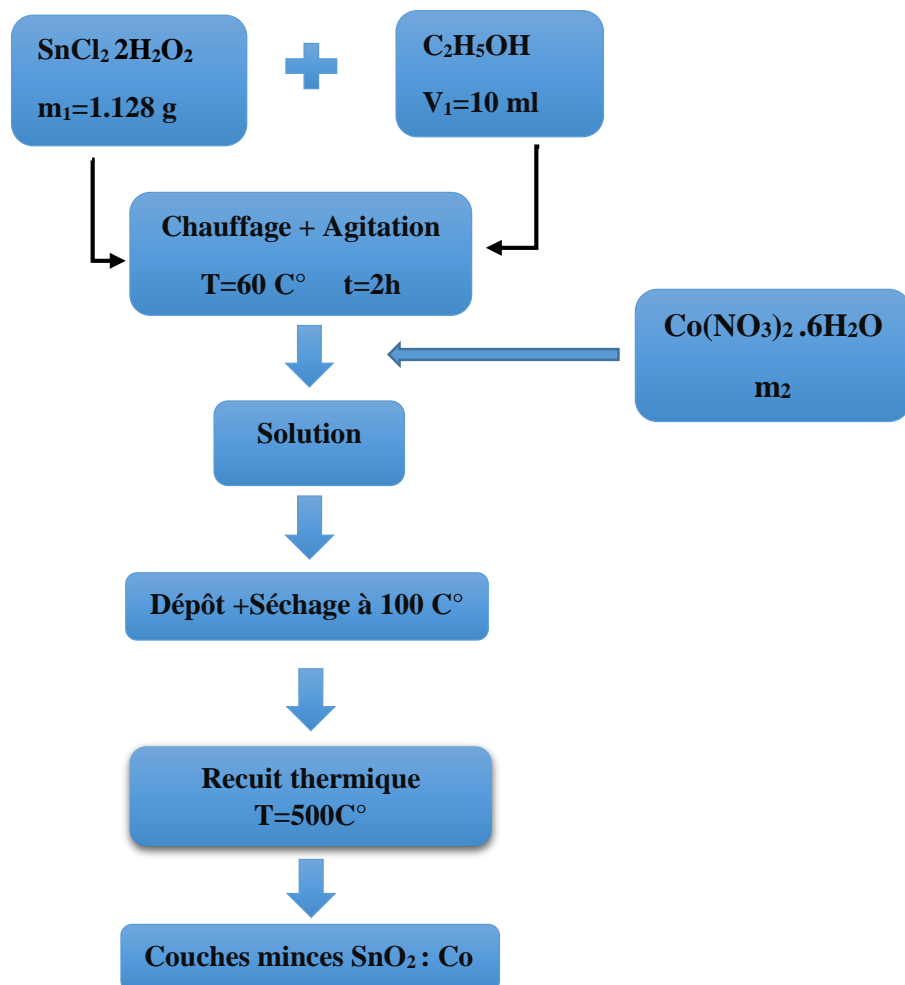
$SnCl_2$ $2H_2O_2$

$m_1$=1.128 g

$C_2H_5OH$

$V_1$=10 ml

Chauffage + Agitation

T=60 C°  t=2h

$Co(NO_3)_2$ .$6H_2O$

$m_2$

Solution

Dépôt +Séchage à 100 C°

Recuit thermique
T=500C°

Couches minces $SnO_2$ : Co